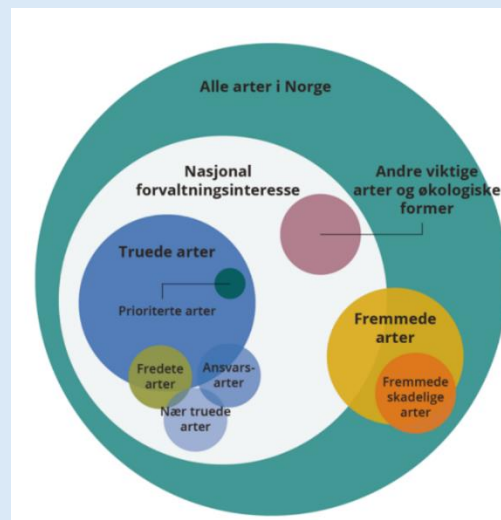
Alle arter i Norge

Nasjonal forvaltningsinteresse

Andre viktige arter og økologiske former

Truede arter

Prioriterte arter

Fremmede arter

Fremmede skadelige arter

Fredete arter

Ansvarsarter

Nær truede arter